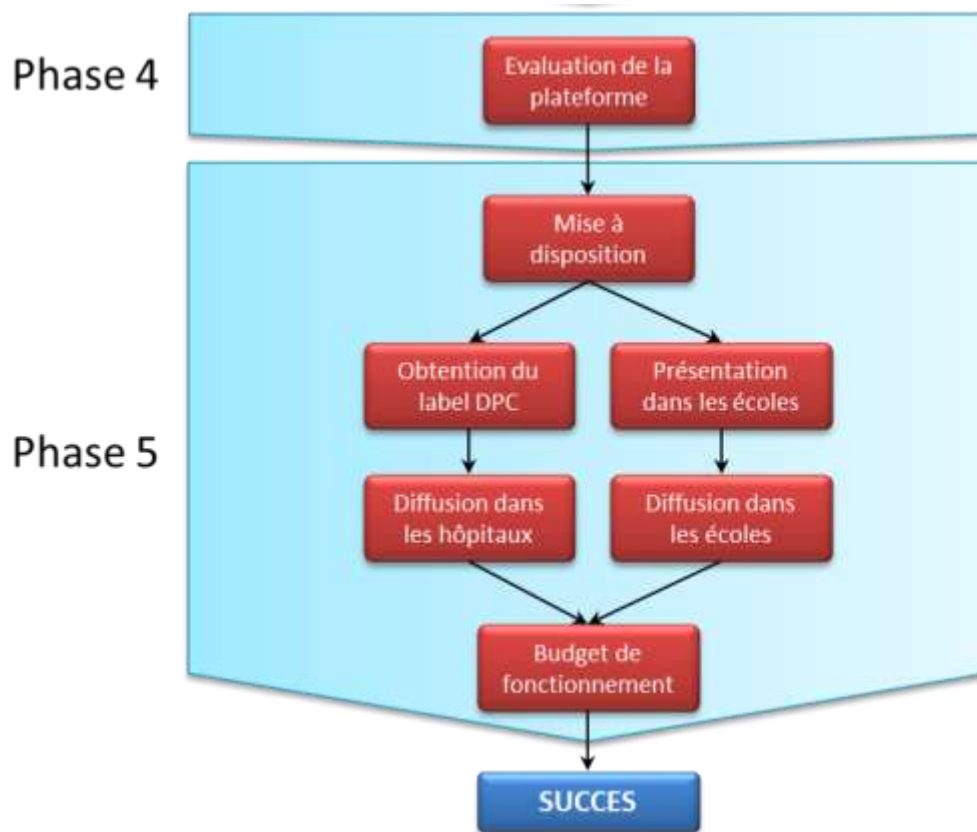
Phase 4

Evaluation de la plateforme

Phase 5

Mise à disposition

Obtention du label DPC

Présentation dans les écoles

Diffusion dans les hôpitaux

Diffusion dans les écoles

Budget de fonctionnement

SUCCES